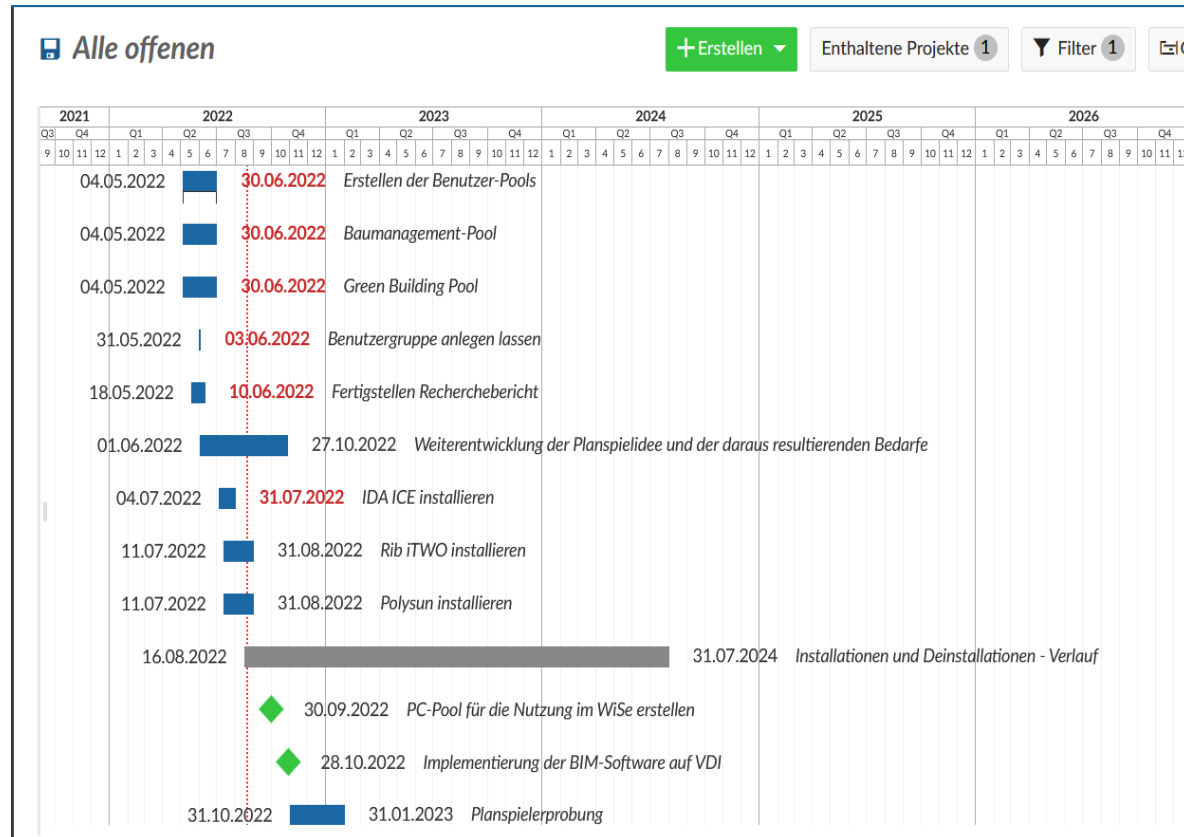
Alle offenen

Erstellen

Enthaltene Projekte 1

Filter 1

| 2021 | | 2022 | | | | 2023 | | | | 2024 | | | | 2025 | | | | 2026 | | | |
|---|---|---|---|---|---|---|---|---|---|---|---|---|---|---|---|---|---|---|---|---|---|
| Q3 | Q4 | Q1 | Q2 | Q3 | Q4 | Q1 | Q2 | Q3 | Q4 | Q1 | Q2 | Q3 | Q4 | Q1 | Q2 | Q3 | Q4 | Q1 | Q2 | Q3 | Q4 |

9 10 11 12 1 2 3 4 5 6 7 8 9 10 11 12 1 2 3 4 5 6 7 8 9 10 11 12 1 2 3 4 5 6 7 8 9 10 11 12 1 2 3 4 5 6 7 8 9 10 11 12 1 2 3 4 5 6 7 8 9 10 11

04.05.2022 30.06.2022 Erstellen der Benutzer-Pools

04.05.2022 30.06.2022 Baumanagement-Pool

04.05.2022 30.06.2022 Green Building Pool

31.05.2022 03.06.2022 Benutzergruppe anlegen lassen

18.05.2022 10.06.2022 Fertigstellen Recherchebericht

01.06.2022 27.10.2022 Weiterentwicklung der Planspielidee und der daraus resultierenden Bedarfe

04.07.2022 31.07.2022 IDA ICE installieren

11.07.2022 31.08.2022 Rib iTWO installieren

11.07.2022 31.08.2022 Polysun installieren

16.08.2022 31.07.2024 Installationen und Deinstallationen - Verlauf

30.09.2022 PC-Pool für die Nutzung im WiSe erstellen

28.10.2022 Implementierung der BIM-Software auf VDI

31.10.2022 31.01.2023 Planspielerprobung